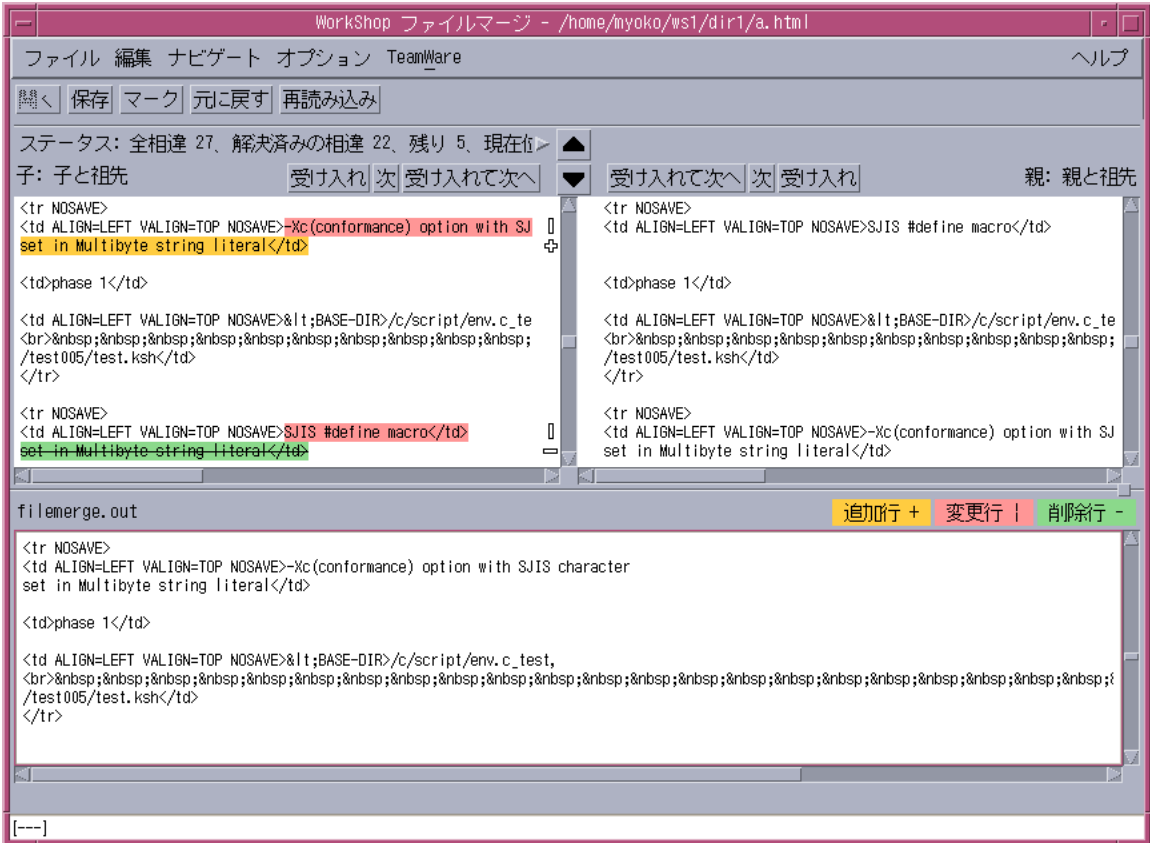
WorkShop ファイルマージ - /home/myoko/ws1/dir1/a.html

ファイル 編集 ナビゲート オプション TeamWare ヘルプ

開く 保存 マーク 元に戻す 再読み込み

ステータス: 全相違 27、解決済みの相違 22、残り 5、現在位

子: 子と祖先 受け入れ 次 受け入れて次へ

受け入れて次へ 次 受け入れ 親: 親と祖先

<tr NOSAVE>
<td ALIGN=LEFT VALIGN=TOP NOSAVE>-Xc(conformance) option with SJ
set in Multibyte string literal</td>

<td>phase 1</td>

<td ALIGN=LEFT VALIGN=TOP NOSAVE>&lt;BASE-DIR>/c/script/env.c_te
<br>&nbsp;&nbsp;&nbsp;&nbsp;&nbsp;&nbsp;&nbsp;&nbsp;&nbsp;&nbsp;
/test005/test.ksh</td>
</tr>

<tr NOSAVE>
<td ALIGN=LEFT VALIGN=TOP NOSAVE>SJIS #define macro</td>
set in Multibyte string literal</td>

<tr NOSAVE>
<td ALIGN=LEFT VALIGN=TOP NOSAVE>SJIS #define macro</td>

<td>phase 1</td>

<td ALIGN=LEFT VALIGN=TOP NOSAVE>&lt;BASE-DIR>/c/script/env.c_te
<br>&nbsp;&nbsp;&nbsp;&nbsp;&nbsp;&nbsp;&nbsp;&nbsp;&nbsp;&nbsp;
/test005/test.ksh</td>
</tr>

<tr NOSAVE>
<td ALIGN=LEFT VALIGN=TOP NOSAVE>-Xc(conformance) option with SJ
set in Multibyte string literal</td>

filemerge.out 追加行 + 変更行 | 削除行 -

<tr NOSAVE>
<td ALIGN=LEFT VALIGN=TOP NOSAVE>-Xc(conformance) option with SJIS character
set in Multibyte string literal</td>

<td>phase 1</td>

<td ALIGN=LEFT VALIGN=TOP NOSAVE>&lt;BASE-DIR>/c/script/env.c_test,
<br>&nbsp;&nbsp;&nbsp;&nbsp;&nbsp;&nbsp;&nbsp;&nbsp;&nbsp;&nbsp;&nbsp;&nbsp;&nbsp;&nbsp;&nbsp;&nbsp;&nbsp;&nbsp;&nbsp;&nbsp;&nbsp;&nbsp;&
/test005/test.ksh</td>
</tr>

[---]